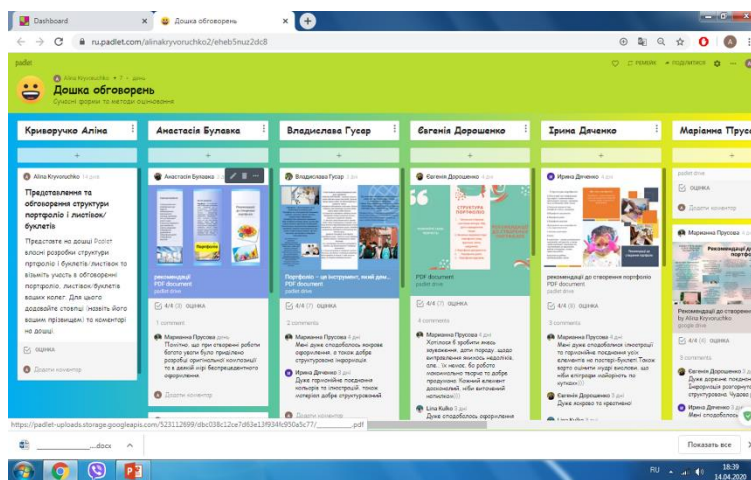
Dashboard × Дошка обговорень × +

ru.padlet.com/alinakryvoruchko2/eheb5nuz2dc8

padlet

Alina Kryvoruchko • 7 • день

Дошка обговорень

Сучасні форми та методи оцінювання

Криворучко Аліна

+

Alina Kryvoruchko 14 днів

Представлення та обговорення структури портфоліо і листівок/буклетів

Представте на дошці Padlet власні розробки структури портфоліо і буклетів/листівок та візьміть участь в обговоренні портфоліо, листівок/буклетів ваших колег. Для цього додавайте стовпці (назвіть його вашим прізвищем) та коментарі на дошці.

оцінка

Додати коментар

Анастасія Булавка

+

Анастасія Булавка 3 дні

рекомендації
PDF document
padlet drive

4/4 (3) оцінка

1 comment

Маріанна Прусова день
Помітно, що при створенні роботи багато уваги було приділено розробці оригінальної композиції та в деякій мірі безпрецедентного оформлення.

Додати коментар

Владислава Гусар

+

Владислава Гусар 3 дні

Портфоліо – це інструмент, який дає...
PDF document
padlet drive

4/4 (7) оцінка

2 comments

Маріанна Прусова 4 дні
Мені дуже сподобалось кольорове оформлення, а також добре структуровано інформацію.

Ірина Дяченко 3 дні
Дуже гармонійне поєднання кольорів та ілюстрацій, також матеріал добре структурований

Додати коментар

Євгенія Дорошенко

+

Євгенія Дорошенко 3 дні

СТРУКТУРА ПОРТФОЛІО

PDF document
padlet drive

4/4 (4) оцінка

4 comments

Маріанна Прусова 4 дні
Хотілося б зробити якесь зауваження, дати пораду, щодо витраченню якихось недоліків, але... їх немає, бо робота максимально творча та добре продумана. Кожний елемент досконалий, ніби витканий нитками))))

Lina Kulko 3 дні
Дуже сподобалось оформлення

Ірина Дяченко

+

Ирина Дяченко 3 дні

рекомендації до створення портфоліо
PDF document
padlet drive

4/4 (4) оцінка

3 comments

Маріанна Прусова 4 дні
Мені дуже сподобалось ілюстрації та гармонійне поєднання усіх елементів на постері-буклеті. Також варто оцінити чудові вислови, що ніби впливають на особистість по кутиках))))

Євгенія Дорошенко 3 дні
Дуже яскраво та креативно!

Маріанна Прус

+

padlet drive

оцінка

Додати коментар

Маріанна Прусова 4 дні

Рекомендації до
by Alina Kryvoruchko
google drive

4/4 (3) оцінка

3 comments

Євгенія Дорошенко 3 дні
Дуже доречне поєднан інформація розгорнут структурована. Чудово

Ірина Дяченко 3 дні
Мені сподобалося

https://padlet-uploads.storage.googleapis.com/523112699/dbc038c12ce7d63e13f934fc950a5c77/_______.pdf

______.docx ^

Показать все ×

RU 18:39 14.04.2020